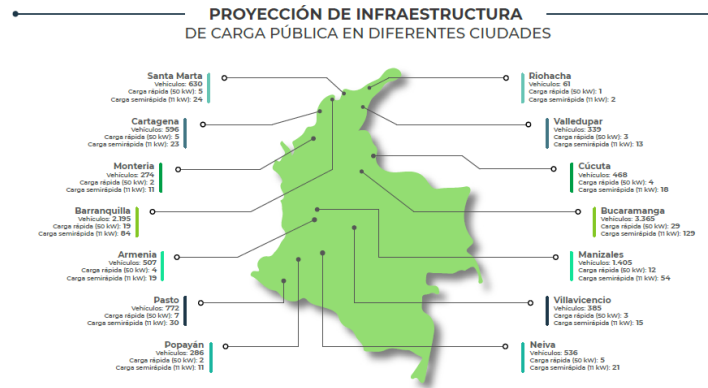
PROYECCIÓN DE INFRAESTRUCTURA
DE CARGA PÚBLICA EN DIFERENTES CIUDADES

Santa Marta
Vehículos: 630
Carga rápida (50 kW): 5
Carga semirápida (11 kW): 24

Cartagena
Vehículos: 596
Carga rápida (50 kW): 5
Carga semirápida (11 kW): 23

Montería
Vehículos: 274
Carga rápida (50 kW): 2
Carga semirápida (11 kW): 11

Barranquilla
Vehículos: 2.195
Carga rápida (50 kW): 19
Carga semirápida (11 kW): 84

Armenia
Vehículos: 507
Carga rápida (50 kW): 4
Carga semirápida (11 kW): 19

Pasto
Vehículos: 772
Carga rápida (50 kW): 7
Carga semirápida (11 kW): 30

Popayán
Vehículos: 286
Carga rápida (50 kW): 2
Carga semirápida (11 kW): 11

Riohacha
Vehículos: 61
Carga rápida (50 kW): 1
Carga semirápida (11 kW): 2

Valledupar
Vehículos: 339
Carga rápida (50 kW): 3
Carga semirápida (11 kW): 13

Cúcuta
Vehículos: 468
Carga rápida (50 kW): 4
Carga semirápida (11 kW): 18

Bucaramanga
Vehículos: 3.365
Carga rápida (50 kW): 29
Carga semirápida (11 kW): 129

Manizales
Vehículos: 1.405
Carga rápida (50 kW): 12
Carga semirápida (11 kW): 54

Villavicencio
Vehículos: 385
Carga rápida (50 kW): 3
Carga semirápida (11 kW): 15

Neiva
Vehículos: 536
Carga rápida (50 kW): 5
Carga semirápida (11 kW): 21